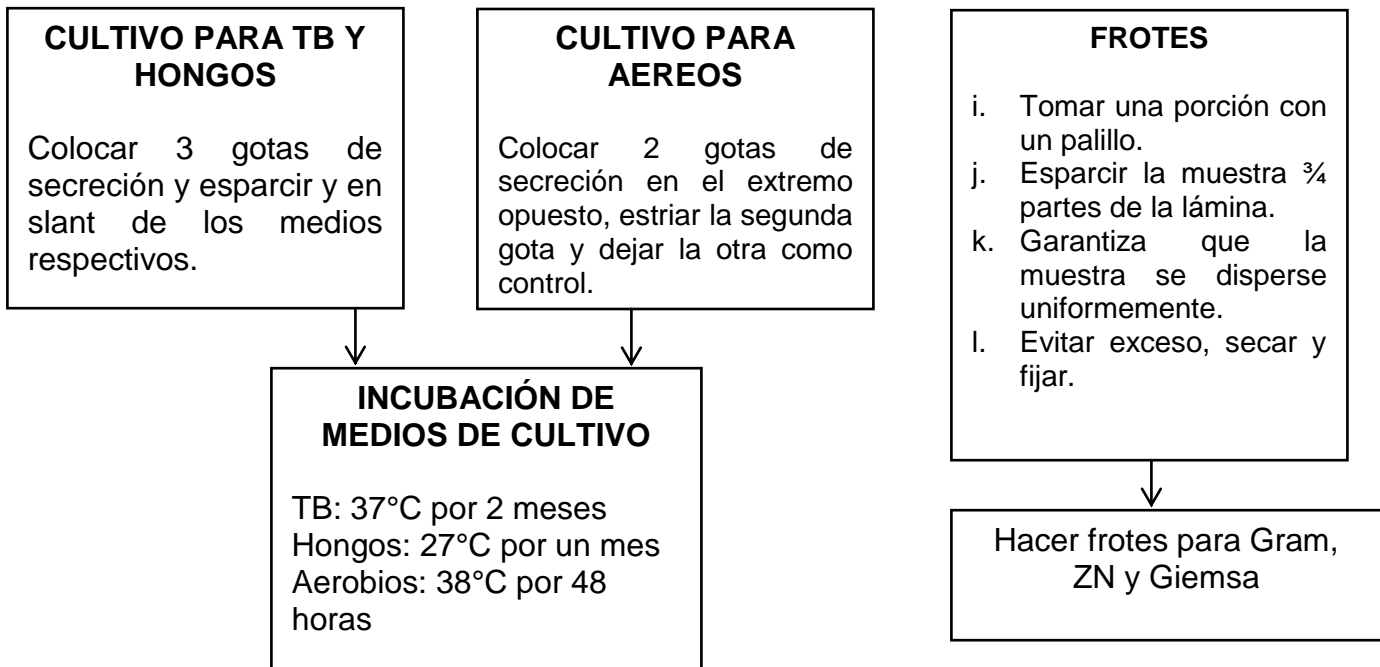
CULTIVO PARA TB Y HONGOS

Colocar 3 gotas de secreción y esparcir y en slant de los medios respectivos.

CULTIVO PARA AEREOS

Colocar 2 gotas de secreción en el extremo opuesto, estriar la segunda gota y dejar la otra como control.

INCUBACIÓN DE MEDIOS DE CULTIVO

TB: 37°C por 2 meses
Hongos: 27°C por un mes
Aerobios: 38°C por 48 horas

FROTES

i. Tomar una porción con un palillo.
j. Esparcir la muestra ¾ partes de la lámina.
k. Garantiza que la muestra se disperse uniformemente.
l. Evitar exceso, secar y fijar.

Hacer frotes para Gram, ZN y Giemsa